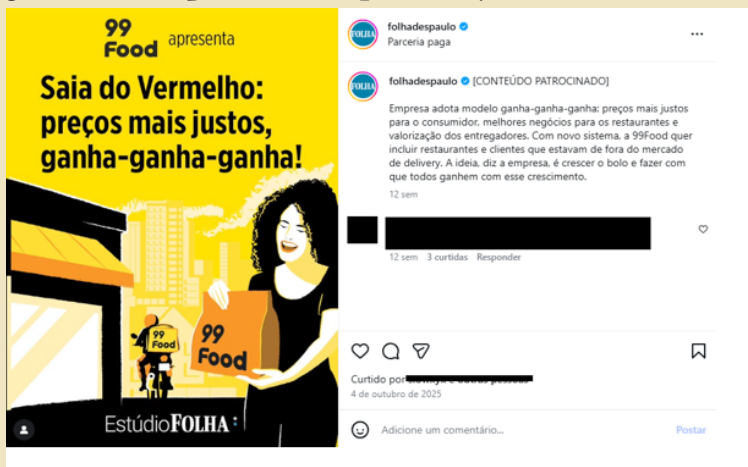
99 Food apresenta

Saia do Vermelho: preços mais justos, ganha-ganha-ganha!

99 Food

99 Food

EstúdioFOLHA

FOLHA folhadespaulo
Parceria paga

FOLHA folhadespaulo [CONTEÚDO PATROCINADO]

Empresa adota modelo ganha-ganha-ganha: preços mais justos para o consumidor, melhores negócios para os restaurantes e valorização dos entregadores. Com novo sistema, a 99Food quer incluir restaurantes e clientes que estavam de fora do mercado de delivery. A ideia, diz a empresa, é crescer o bolo e fazer com que todos ganhem com esse crescimento.

12 sem

12 sem 3 curtidas Responder

Curtido por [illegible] e outras pessoas

4 de outubro de 2025

Adicione um comentário...

Postar